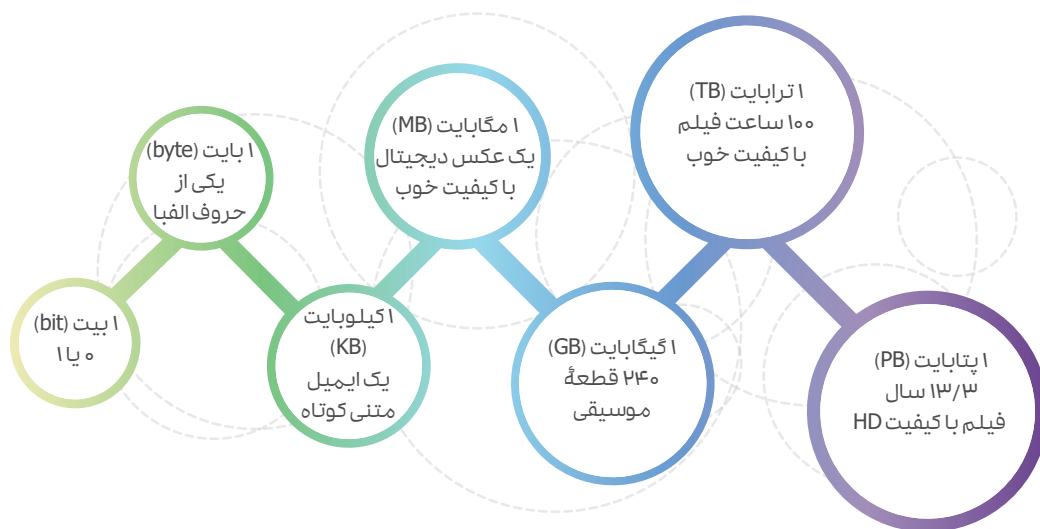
۱ بیت (bit)
۰ یا ۱

۱ بایت (byte)
یکی از
حروف الفبا

۱ کیلوبایت
(KB)
یک ایمیل
متنی کوتاه

۱ مگابایت (MB)
یک عکس دیجیتال
با کیفیت خوب

۱ گیگابایت (GB)
۲۴۰ قطعهٔ
موسیقی

۱ ترابایت (TB)
۱۰۰ ساعت فیلم
با کیفیت خوب

۱ پتابایت (PB)
۱۳/۳ سال
فیلم با کیفیت HD